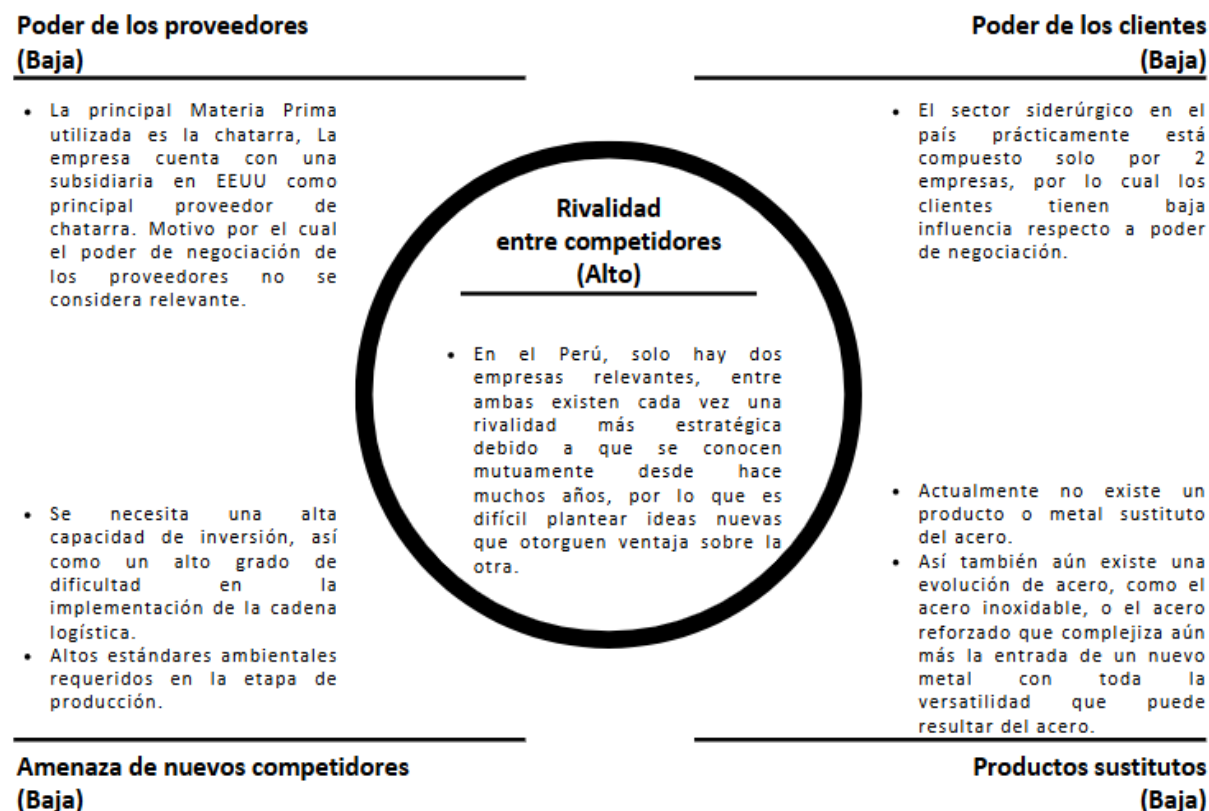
Poder de los proveedores
(Baja)

- La principal Materia Prima utilizada es la chatarra, La empresa cuenta con una subsidiaria en EEUU como principal proveedor de chatarra. Motivo por el cual el poder de negociación de los proveedores no se considera relevante.

Poder de los clientes
(Baja)

- El sector siderúrgico en el país prácticamente está compuesto solo por 2 empresas, por lo cual los clientes tienen baja influencia respecto a poder de negociación.

Rivalidad entre competidores
(Alto)

- En el Perú, solo hay dos empresas relevantes, entre ambas existen cada vez una rivalidad más estratégica debido a que se conocen mutuamente desde hace muchos años, por lo que es difícil plantear ideas nuevas que otorguen ventaja sobre la otra.

- Se necesita una alta capacidad de inversión, así como un alto grado de dificultad en la implementación de la cadena logística.
- Altos estándares ambientales requeridos en la etapa de producción.

Amenaza de nuevos competidores
(Baja)

- Actualmente no existe un producto o metal sustituto del acero.
- Así también aún existe una evolución de acero, como el acero inoxidable, o el acero reforzado que complejiza aún más la entrada de un nuevo metal con toda la versatilidad que puede resultar del acero.

Productos sustitutos
(Baja)